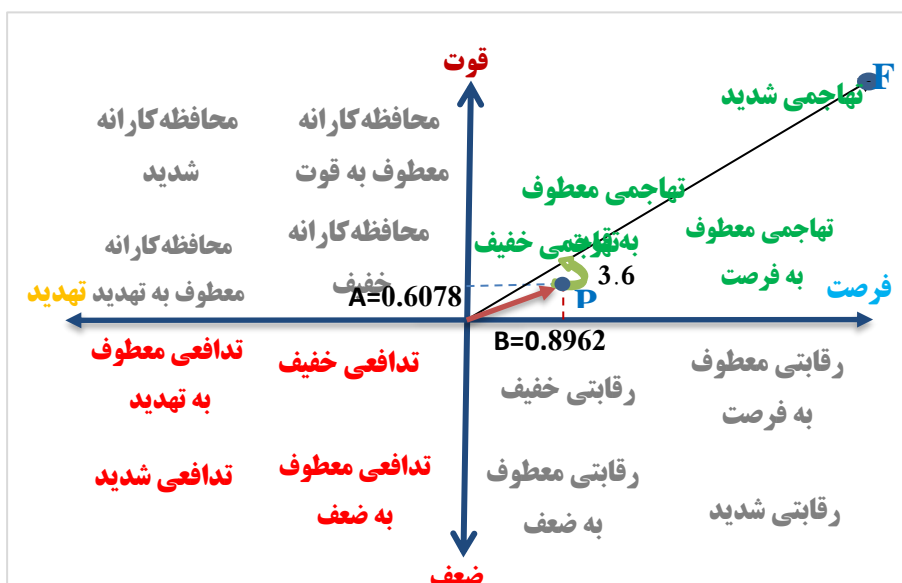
قوت

F

تهاجمی شدید

محافظه‌کارانه شدید

محافظه‌کارانه معطوف به قوت

تهاجمی معطوف به قوت

محافظه‌کارانه معطوف به تهدید

محافظه‌کارانه خفیف

تهاجمی خفیف

تهاجمی معطوف به فرصت

3.6

تهدید

A=0.6078

P

فرصت

B=0.8962

تدافعی معطوف به تهدید

تدافعی خفیف

رقابتی خفیف

رقابتی معطوف به فرصت

تدافعی شدید

تدافعی معطوف به ضعف

رقابتی معطوف به ضعف

رقابتی شدید

ضعف